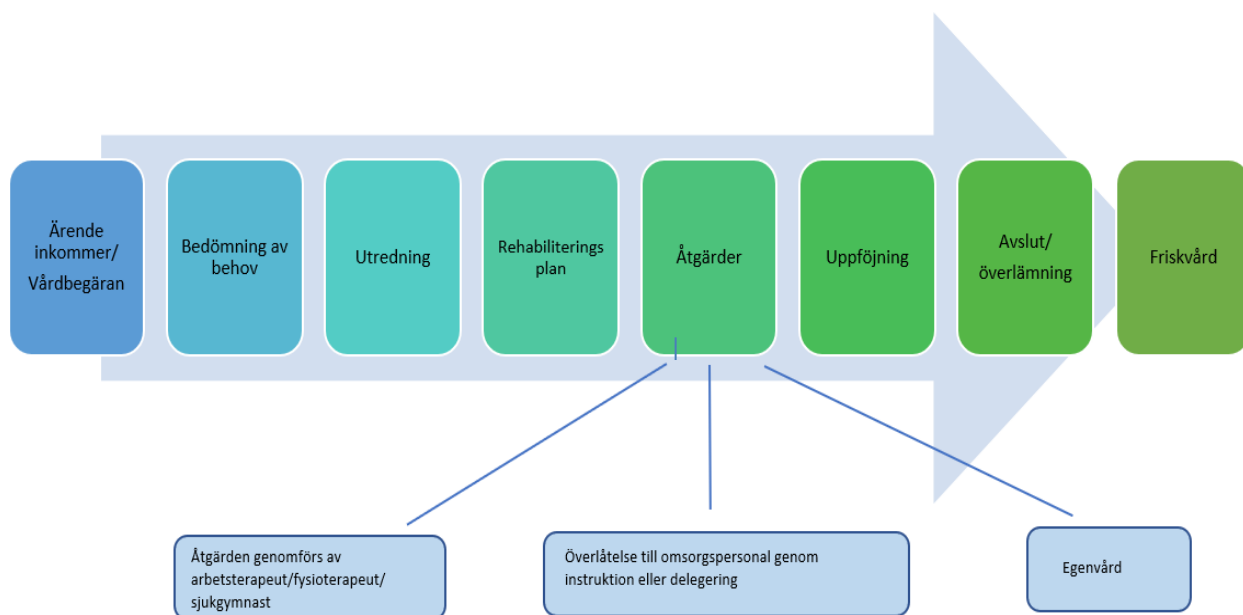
Ärende inkommer/ Vårdbegäran

Bedömning av behov

Utredning

Rehabiliterings plan

Åtgärder

Uppföjning

Avslut/ överlämning

Friskvård

Åtgärden genomförs av arbetsterapeut/fysioterapeut/ sjukgymnast

Överlåtelse till omsorgspersonal genom instruktion eller delegering

Egenvård